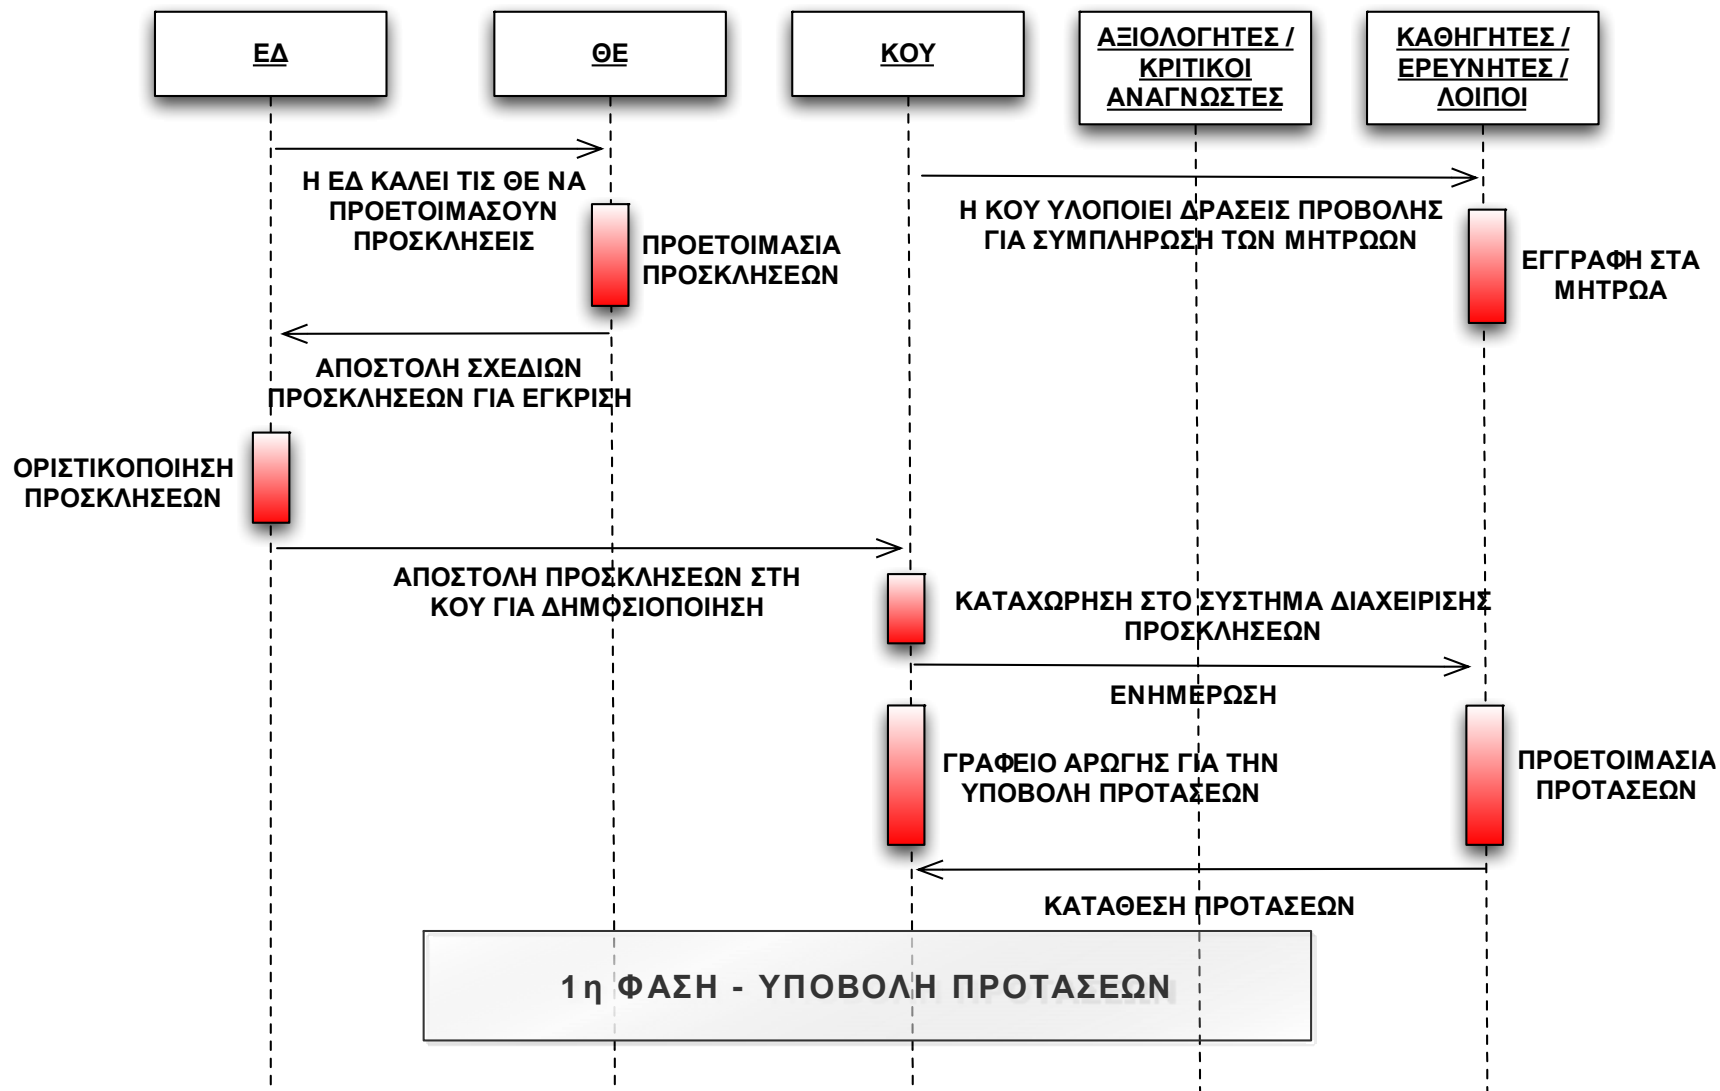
ΕΔ

ΘΕ

ΚΟΥ

ΑΞΙΟΛΟΓΗΤΕΣ / ΚΡΙΤΙΚΟΙ ΑΝΑΓΝΩΣΤΕΣ

ΚΑΘΗΓΗΤΕΣ / ΕΡΕΥΝΗΤΕΣ / ΛΟΙΠΟΙ

Η ΕΔ ΚΑΛΕΙ ΤΙΣ ΘΕ ΝΑ ΠΡΟΕΤΟΙΜΑΣΟΥΝ ΠΡΟΣΚΛΗΣΕΙΣ

ΠΡΟΕΤΟΙΜΑΣΙΑ ΠΡΟΣΚΛΗΣΕΩΝ

Η ΚΟΥ ΥΛΟΠΟΙΕΙ ΔΡΑΣΕΙΣ ΠΡΟΒΟΛΗΣ ΓΙΑ ΣΥΜΠΛΗΡΩΣΗ ΤΩΝ ΜΗΤΡΩΩΝ

ΕΓΓΡΑΦΗ ΣΤΑ ΜΗΤΡΩΑ

ΑΠΟΣΤΟΛΗ ΣΧΕΔΙΩΝ ΠΡΟΣΚΛΗΣΕΩΝ ΓΙΑ ΕΓΚΡΙΣΗ

ΟΡΙΣΤΙΚΟΠΟΙΗΣΗ ΠΡΟΣΚΛΗΣΕΩΝ

ΑΠΟΣΤΟΛΗ ΠΡΟΣΚΛΗΣΕΩΝ ΣΤΗ ΚΟΥ ΓΙΑ ΔΗΜΟΣΙΟΠΟΙΗΣΗ

ΚΑΤΑΧΩΡΗΣΗ ΣΤΟ ΣΥΣΤΗΜΑ ΔΙΑΧΕΙΡΙΣΗΣ ΠΡΟΣΚΛΗΣΕΩΝ

ΕΝΗΜΕΡΩΣΗ

ΓΡΑΦΕΙΟ ΑΡΩΓΗΣ ΓΙΑ ΤΗΝ ΥΠΟΒΟΛΗ ΠΡΟΤΑΣΕΩΝ

ΠΡΟΕΤΟΙΜΑΣΙΑ ΠΡΟΤΑΣΕΩΝ

ΚΑΤΑΘΕΣΗ ΠΡΟΤΑΣΕΩΝ

1η ΦΑΣΗ - ΥΠΟΒΟΛΗ ΠΡΟΤΑΣΕΩΝ